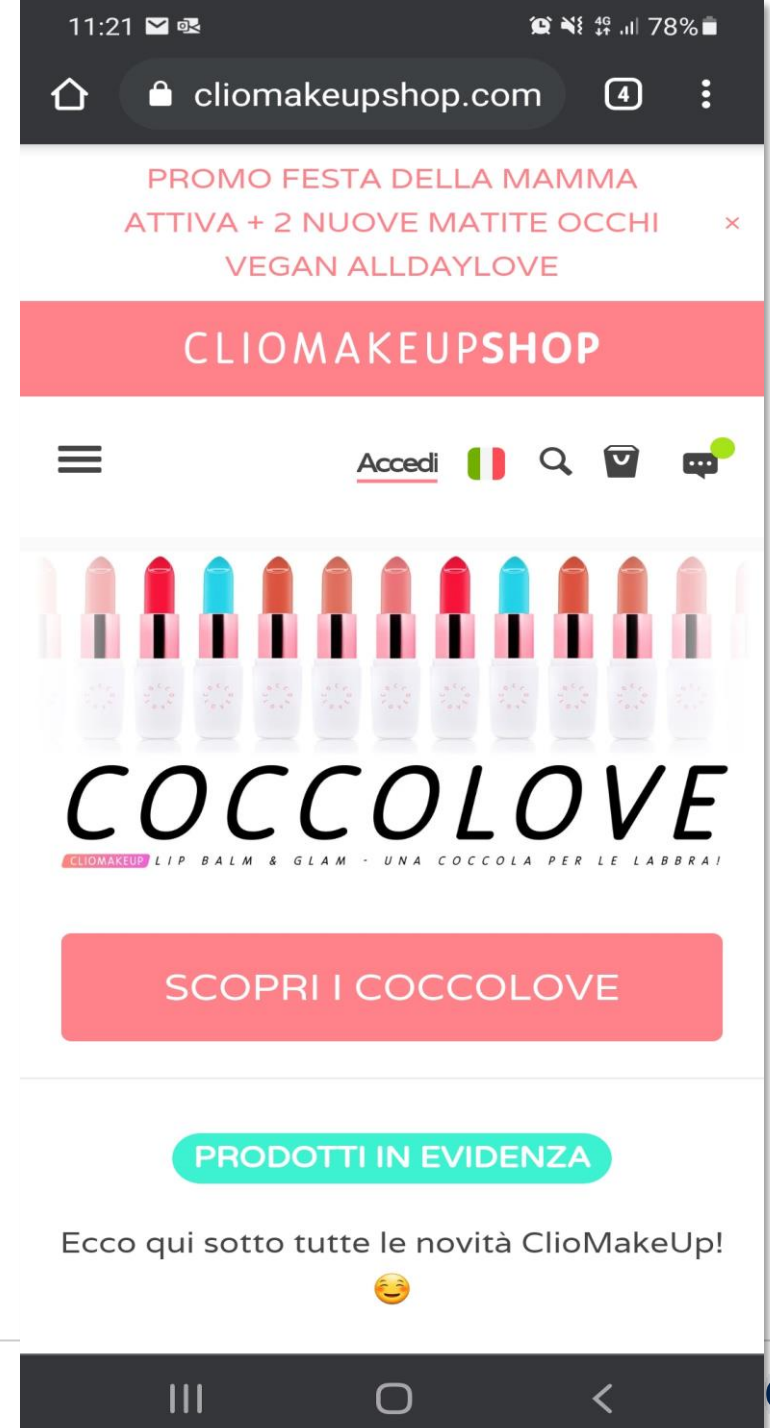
11:21 78%

cliomakeupshop.com 4

PROMO FESTA DELLA MAMMA ATTIVA + 2 NUOVE MATITE OCCHI VEGAN ALLDAYLOVE ×

CLIOMAKEUPSHOP

Accedi

COCCOLOVE

CLIOMAKEUP LIP BALM & GLAM - UNA COCCOLA PER LE LABBRA!

SCOPRI I COCCOLOVE

PRODOTTI IN EVIDENZA

Ecco qui sotto tutte le novità ClioMakeUp! 😊